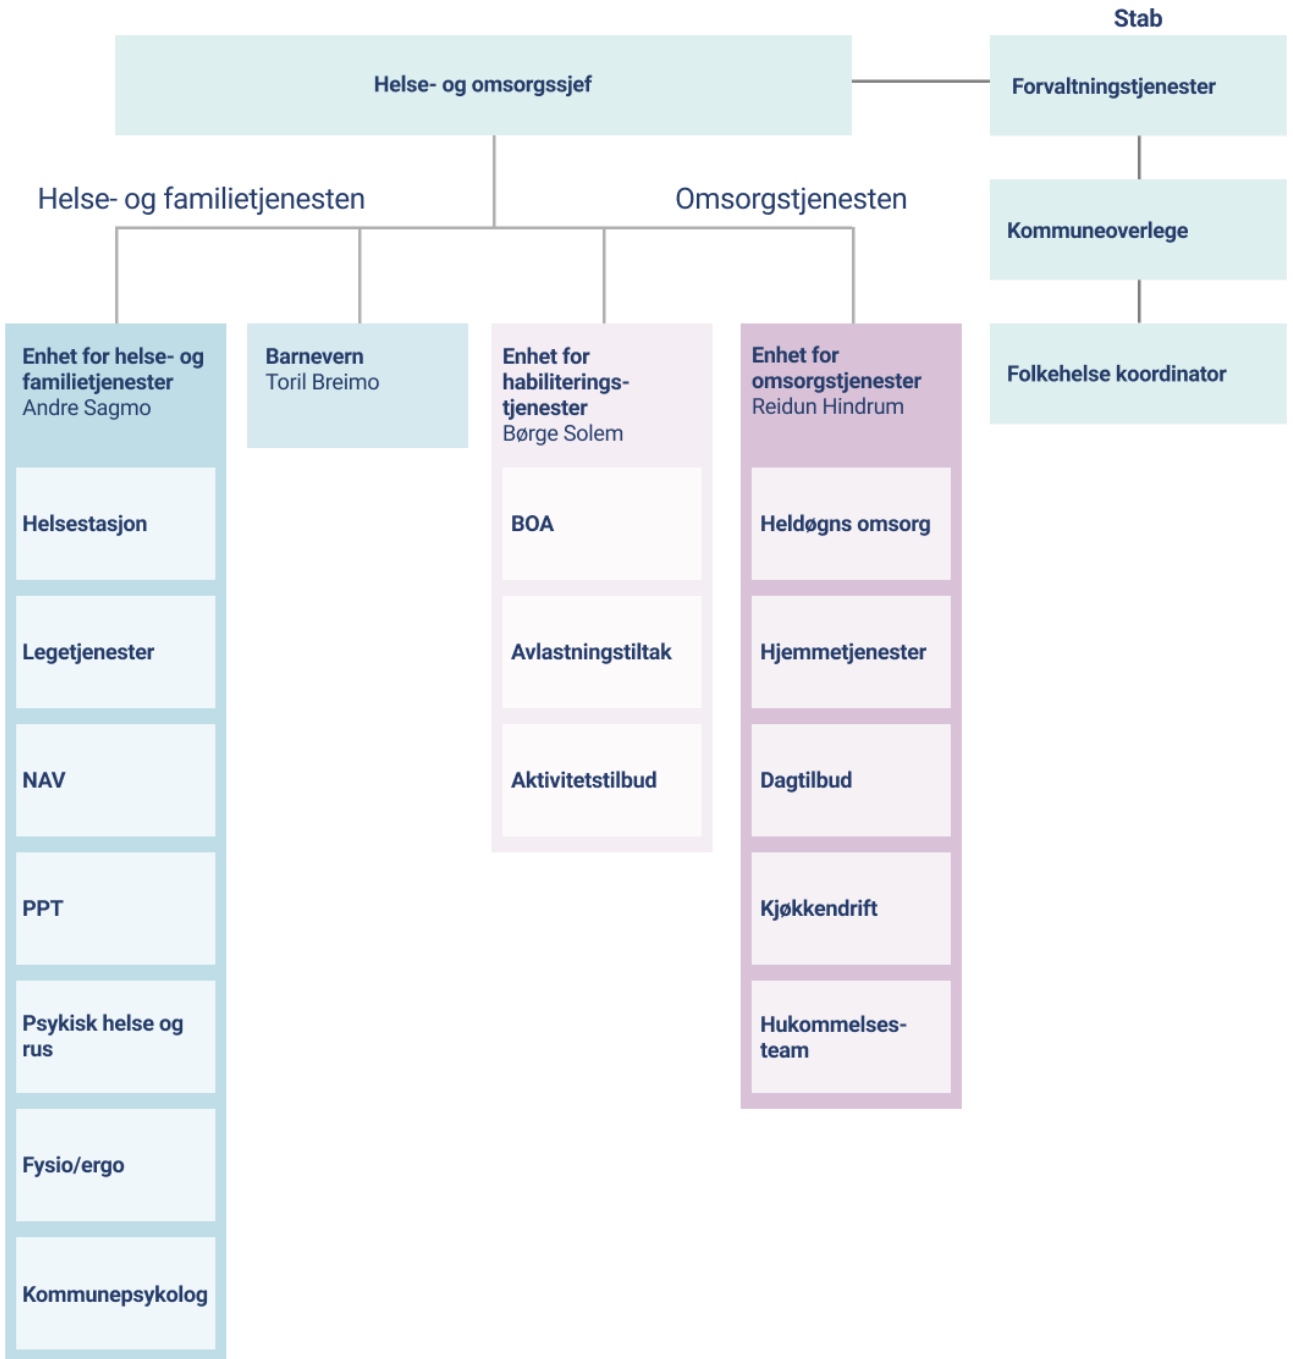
Stab

Helse- og omsorgssjef

Forvaltningstjenester

Kommuneoverlege

Folkehelse koordinator

Helse- og familietjenesten

Omsorgstjenesten

Enhet for helse- og familietjenester
Andre Sagmo

Helsestasjon

Legetjenester

NAV

PPT

Psykisk helse og rus

Fysio/ergo

Kommunepsykolog

Barnevern
Toril Breimo

Enhet for habiliteringstjenester
Børge Solem

BOA

Avlastningstiltak

Aktivitetstilbud

Enhet for omsorgstjenester
Reidun Hindrum

Heldøgns omsorg

Hjemmetjenester

Dagtilbud

Kjøkkendrift

Hukommelses-team